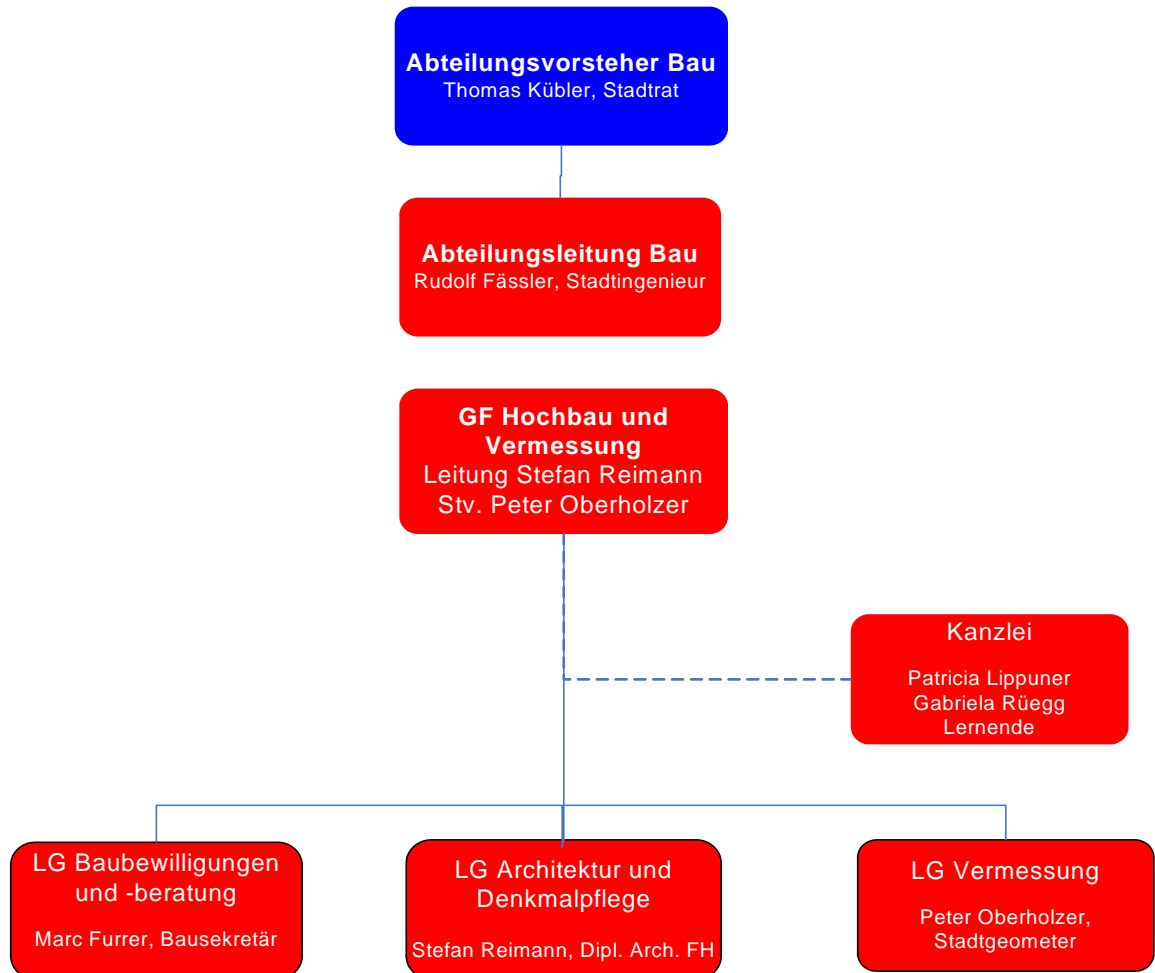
Abteilungsvorsteher Bau
Thomas Kübler, Stadtrat

Abteilungsleitung Bau
Rudolf Fässler, Stadtingenieur

GF Hochbau und Vermessung
Leitung Stefan Reimann
Stv. Peter Oberholzer

Kanzlei

Patricia Lippuner
Gabriela Rüegg
Lernende

LG Baubewilligungen und -beratung

Marc Furrer, Bausekretär

LG Architektur und Denkmalpflege

Stefan Reimann, Dipl. Arch. FH

LG Vermessung

Peter Oberholzer,
Stadtgeometer